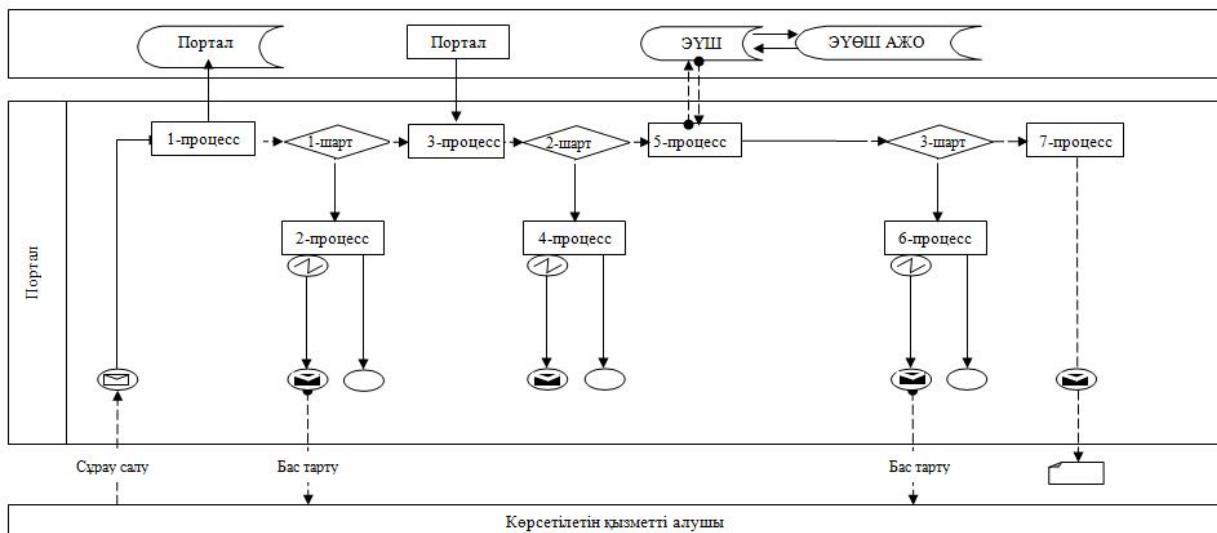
Портал

Портал

ЭҮШ

ЭҮӨШ АЖО

Портал

1-процесс

1-шарт

3-процесс

2-шарт

5-процесс

3-шарт

7-процесс

2-процесс

4-процесс

6-процесс

Сұрау салу

Бас тарту

Бас тарту

Көрсетілетін қызметті алушы